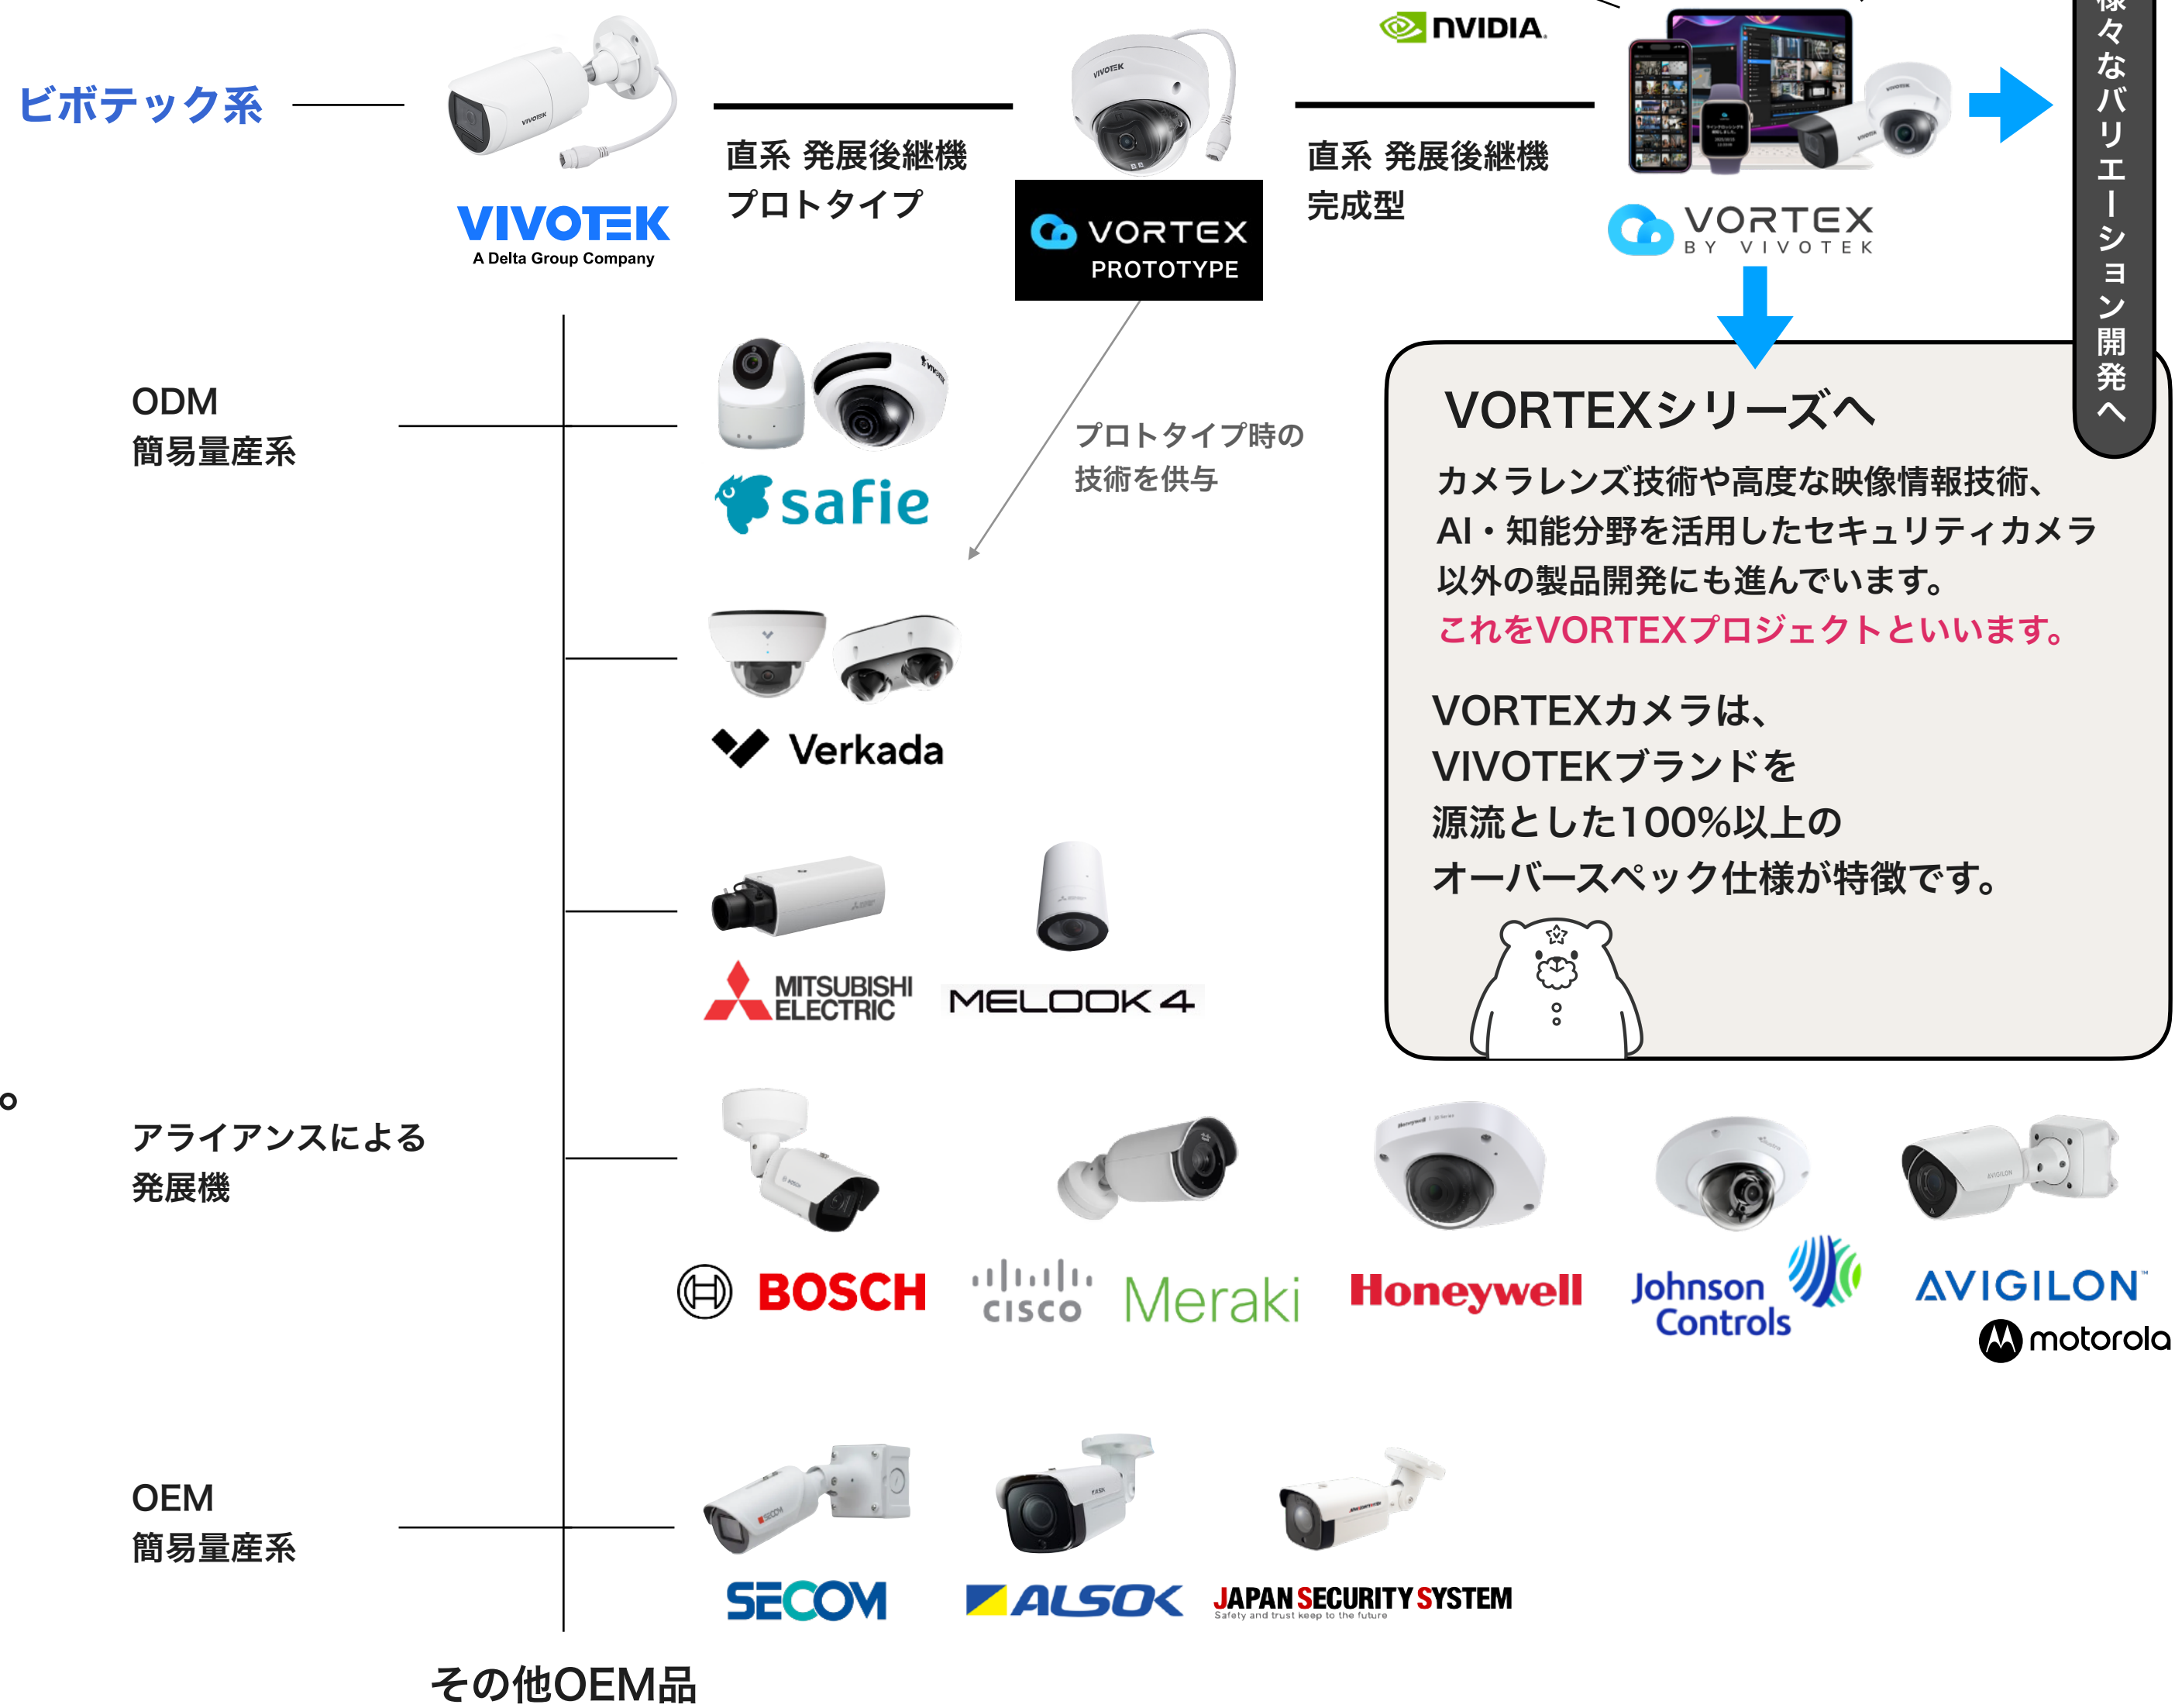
ビボテック系

VIVOTEK
A Delta Group Company

直系 発展後継機
プロトタイプ

VORTEX
PROTOTYPE

NVIDIA.

直系 発展後継機
完成型

VORTEX
BY VIVOTEK

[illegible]々なバリエーション開発へ

ODM
簡易量産系

safie

プロトタイプ時の
技術を供与

VORTEXシリーズへ

カメラレンズ技術や高度な映像情報技術、AI・知能分野を活用したセキュリティカメラ以外の製品開発にも進んでいます。
これをVORTEXプロジェクトといいます。

VORTEXカメラは、
VIVOTEKブランドを
源流とした100%以上の
オーバースペック仕様が特徴です。

Verkada

MITSUBISHI ELECTRIC

MELOOK 4

アライアンスによる
発展機

BOSCH

cisco Meraki

Honeywell

Johnson Controls

AVIGILON
motorola

OEM
簡易量産系

SECOM

ALSOK

JAPAN SECURITY SYSTEM
Safety and trust keep to the future

その他OEM品